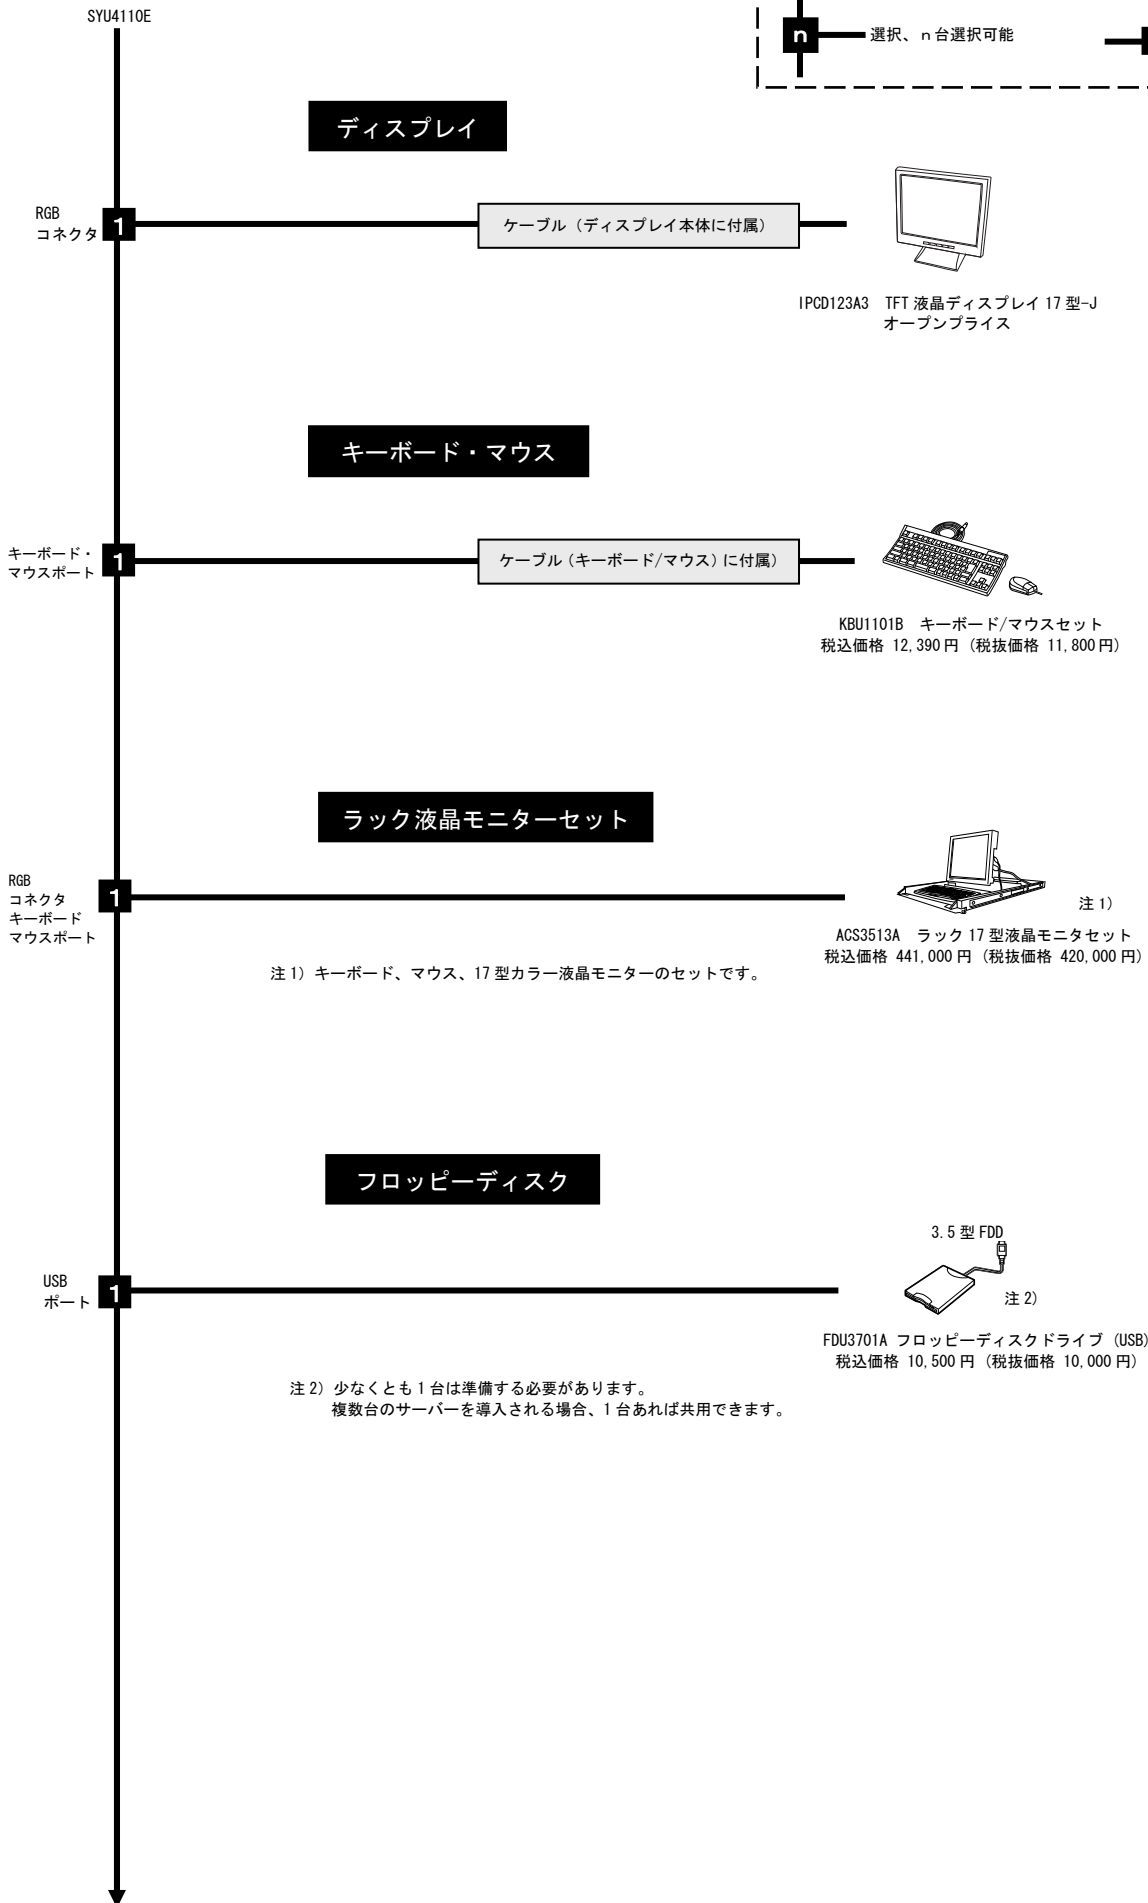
SYU4110E

n 選択、n 台選択可能

ディスプレイ

RGB コネクタ 1

ケーブル（ディスプレイ本体に付属）

IPCD123A3 TFT 液晶ディスプレイ 17 型-J
オープンプライス

キーボード・マウス

キーボード・マウスポート 1

ケーブル（キーボード/マウス）に付属）

KBU1101B キーボード/マウスセット
税込価格 12,390 円（税抜価格 11,800 円）

ラック液晶モニターセット

RGB コネクタ キーボード マウスポート 1

注 1)

ACS3513A ラック 17 型液晶モニタセット
税込価格 441,000 円（税抜価格 420,000 円）

注 1）キーボード、マウス、17 型カラー液晶モニターのセットです。

フロッピーディスク

3.5 型 FDD

USB ポート 1

注 2)

FDU3701A フロッピーディスクドライブ（USB）
税込価格 10,500 円（税抜価格 10,000 円）

注 2）少なくとも 1 台は準備する必要があります。
複数台のサーバーを導入される場合、1 台あれば共用できます。